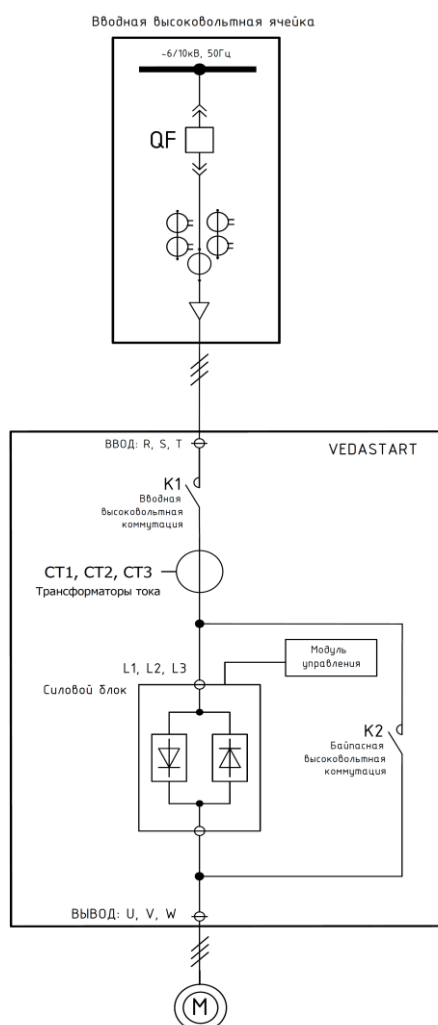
Вводная высоковольтная ячейка

~6/10кВ, 50Гц

QF

ВВОД: R, S, T

VEDASTART

K1
Вводная высоковольтная коммутация

CT1, CT2, CT3
Трансформаторы тока

Модуль управления

L1, L2, L3

Силовой блок

K2
Байпасная высоковольтная коммутация

ВЫВОД: U, V, W

M